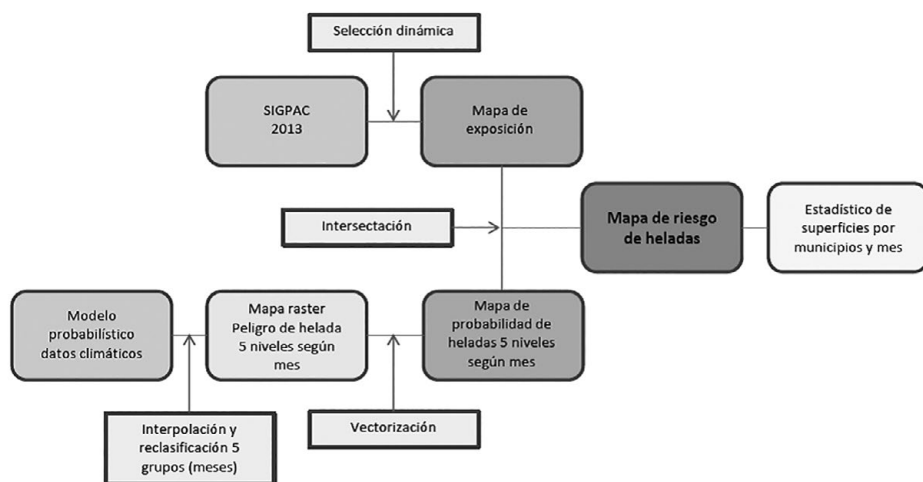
Selección dinámica

SIGPAC 2013

Mapa de exposición

Intersectación

Mapa de riesgo de heladas

Estadístico de superficies por municipios y mes

Modelo probabilístico datos climáticos

Mapa raster Peligro de helada 5 niveles según mes

Mapa de probabilidad de heladas 5 niveles según mes

Interpolación y reclasificación 5 grupos (meses)

Vectorización